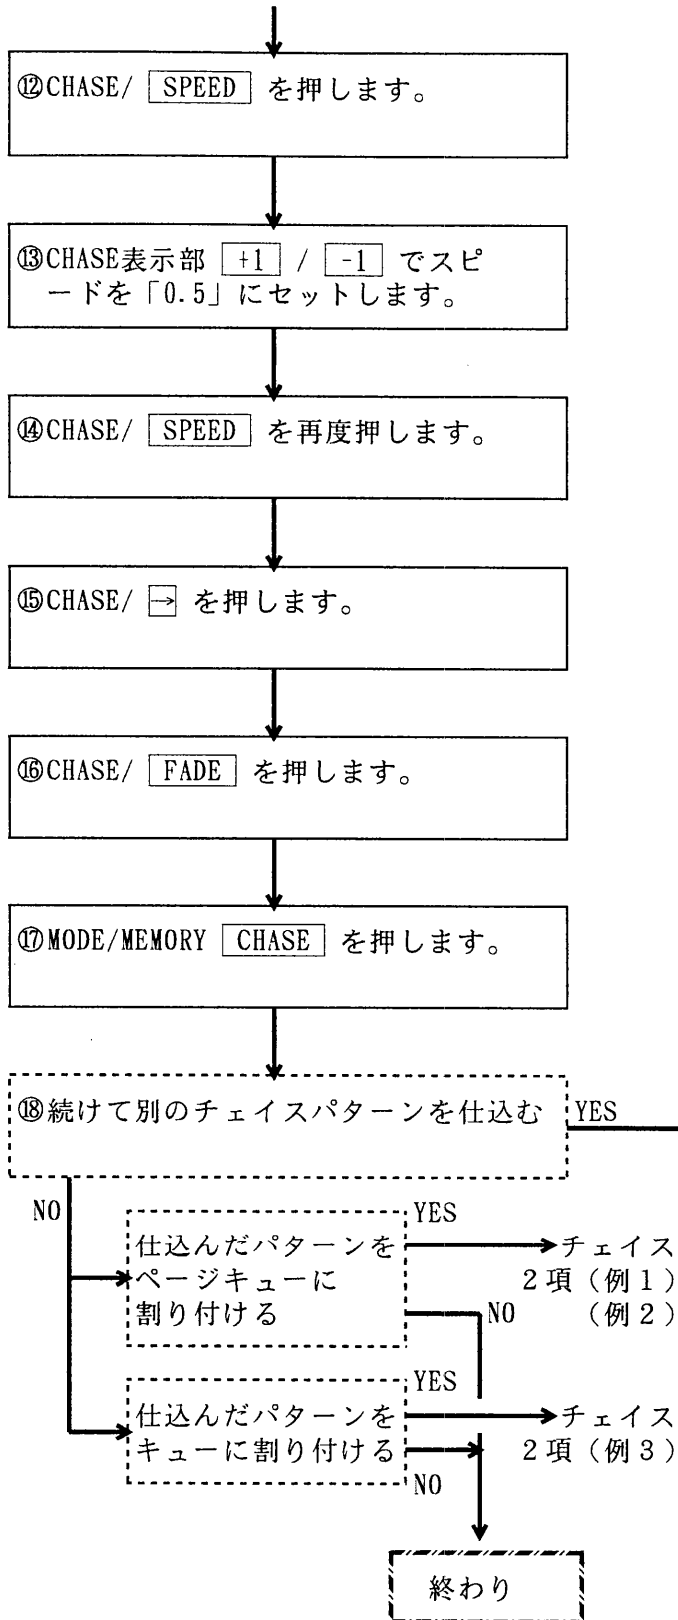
⑫CHASE/ SPEED を押します。

⑬CHASE表示部 +1 / -1 でスピードを「0.5」にセットします。

⑭CHASE/ SPEED を再度押します。

⑮CHASE/ → を押します。

⑯CHASE/ FADE を押します。

⑰MODE/MEMORY CHASE を押します。

⑱続けて別のチェイスパターンを仕込む

YES

NO

仕込んだパターンをページキューに割り付ける

YES

チェイス 2項（例1）（例2）

NO

仕込んだパターンをキューに割り付ける

YES

チェイス 2項（例3）

NO

終わり